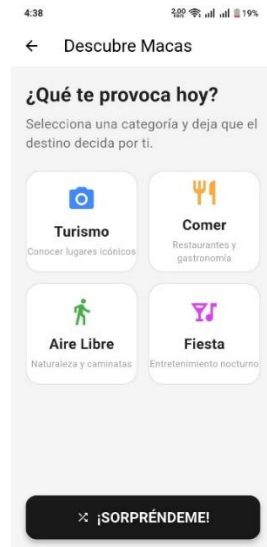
4:38

2,00 19%

←
Descubre Macas

¿Qué te provoca hoy?

Selecciona una categoría y deja que el destino decida por ti.

Turismo
Conocer lugares icónicos

Comer
Restaurantes y gastronomía

Aire Libre
Naturaleza y caminatas

Fiesta
Entretenimiento nocturno

¡SORPRÉNDEME!